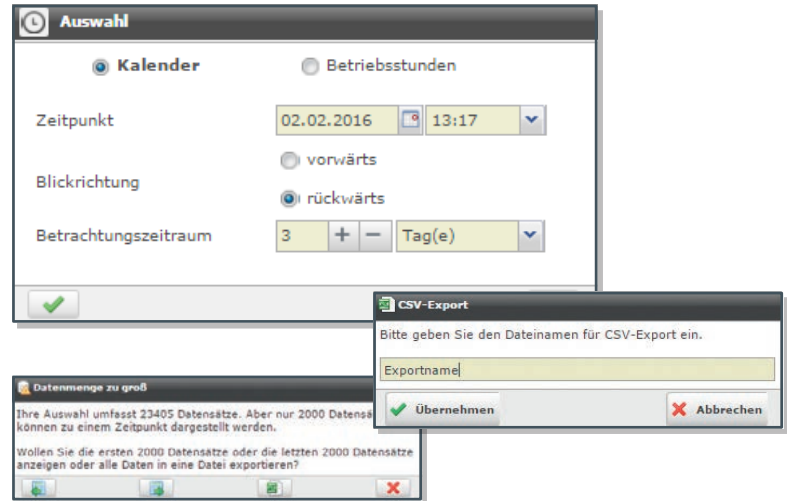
Auswahl

Kalender

Betriebsstunden

Zeitpunkt

02.02.2016

13:17

vorwärts

Blickrichtung

rückwärts

Betrachtungszeitraum

3

+

−

Tag(e)

CSV-Export

Bitte geben Sie den Dateinamen für CSV-Export ein.

Exportname

Übernehmen

Abbrechen

Datenmenge zu groß

Ihre Auswahl umfasst 23405 Datensätze. Aber nur 2000 Datensä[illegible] können zu einem Zeitpunkt dargestellt werden.

Wollen Sie die ersten 2000 Datensätze oder die letzten 2000 Datensätze anzeigen oder alle Daten in eine Datei exportieren?